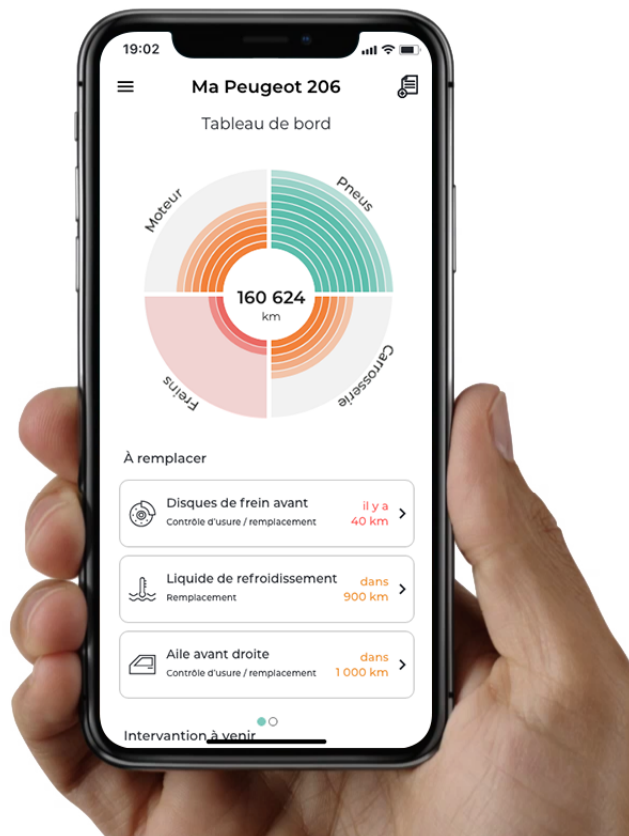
19:02

Ma Peugeot 206

Tableau de bord

Moteur

Pneus

160 624
km

Freins

Carrosserie

À remplacer

Disques de frein avant
Contrôle d'usure / remplacement
il y a
40 km

Liquide de refroidissement
Remplacement
dans
900 km

Aile avant droite
Contrôle d'usure / remplacement
dans
1 000 km

Intervantion à venir